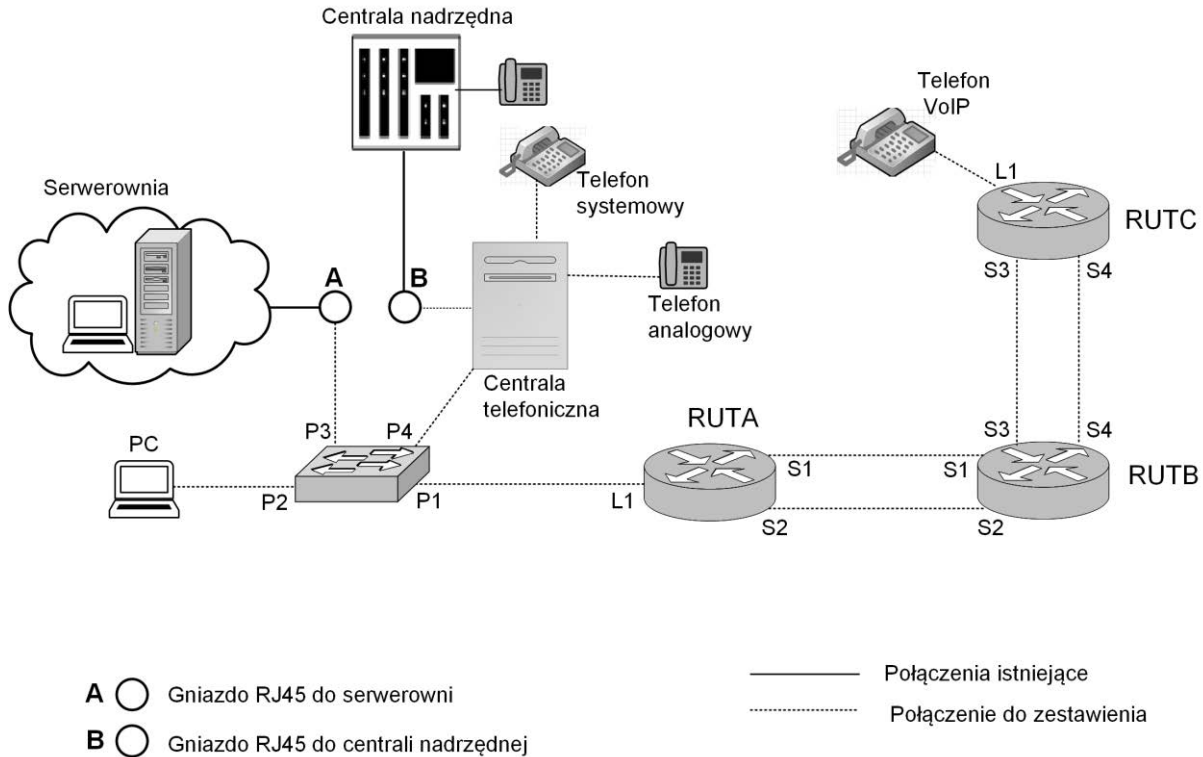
Centrala nadrzędna

Telefon VoIP

L1

RUTC

Serwerownia

Telefon systemowy

A

B

S3

S4

Telefon analogowy

Centrala telefoniczna

RUTA

PC

P3

P4

S3

S4

S1

S1

RUTB

P2

P1

L1

S2

S2

A Gniazdo RJ45 do serwerowni

B Gniazdo RJ45 do centrali nadrzędnej

Połączenia istniejące

Połączenie do zestawienia